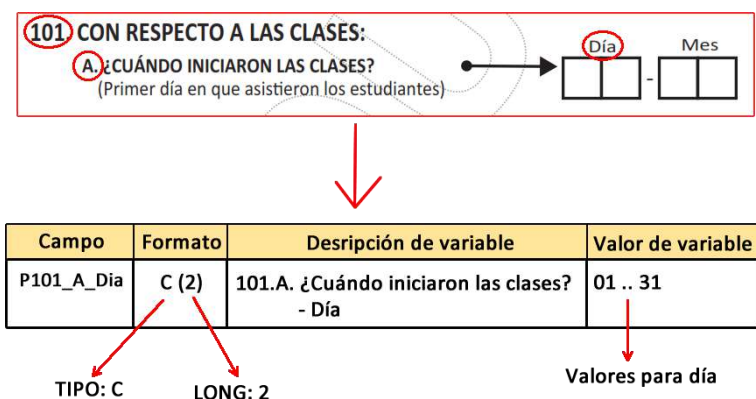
101 CON RESPECTO A LAS CLASES:

A. ¿CUÁNDO INICIARON LAS CLASES?
(Primer día en que asistieron los estudiantes)

Día - Mes

| Campo | Formato | Desripción de variable | Valor de variable |
|---|---|---|---|
| P101_A_Dia | C (2) | 101.A. ¿Cuándo iniciaron las clases? - Día | 01 .. 31 |

TIPO: C

LONG: 2

Valores para día